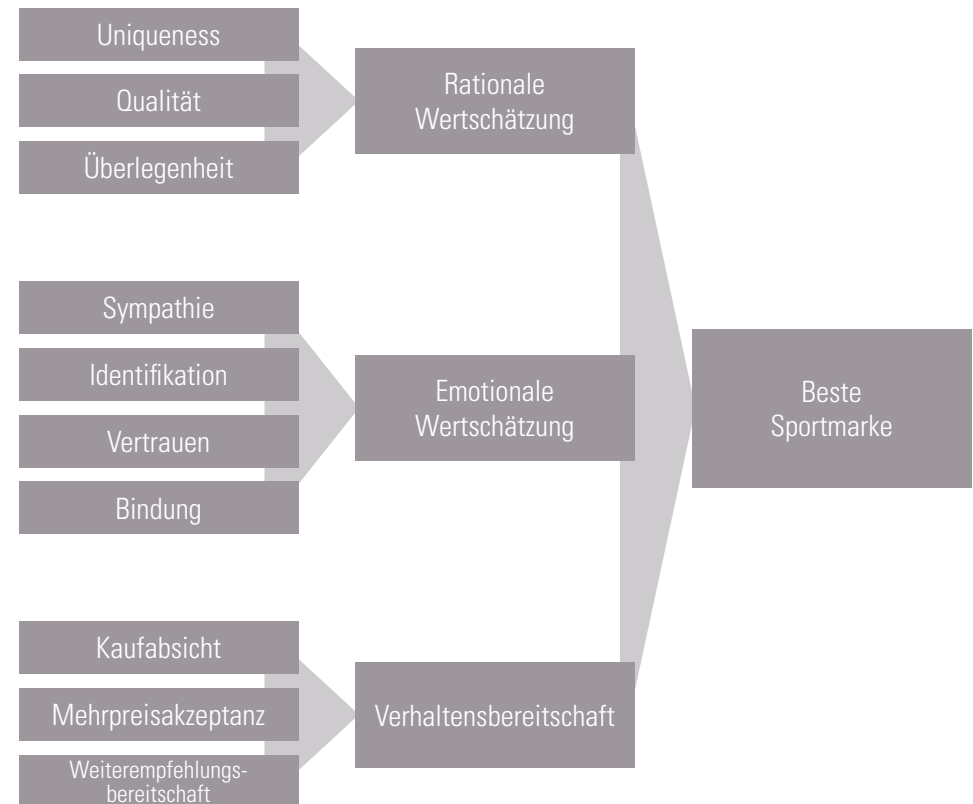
Uniqueness

Qualität

Überlegenheit

Rationale Wertschätzung

Sympathie

Identifikation

Vertrauen

Bindung

Emotionale Wertschätzung

Beste Sportmarke

Kaufabsicht

Mehrpreisakzeptanz

Weiterempfehlungsbereitschaft

Verhaltensbereitschaft